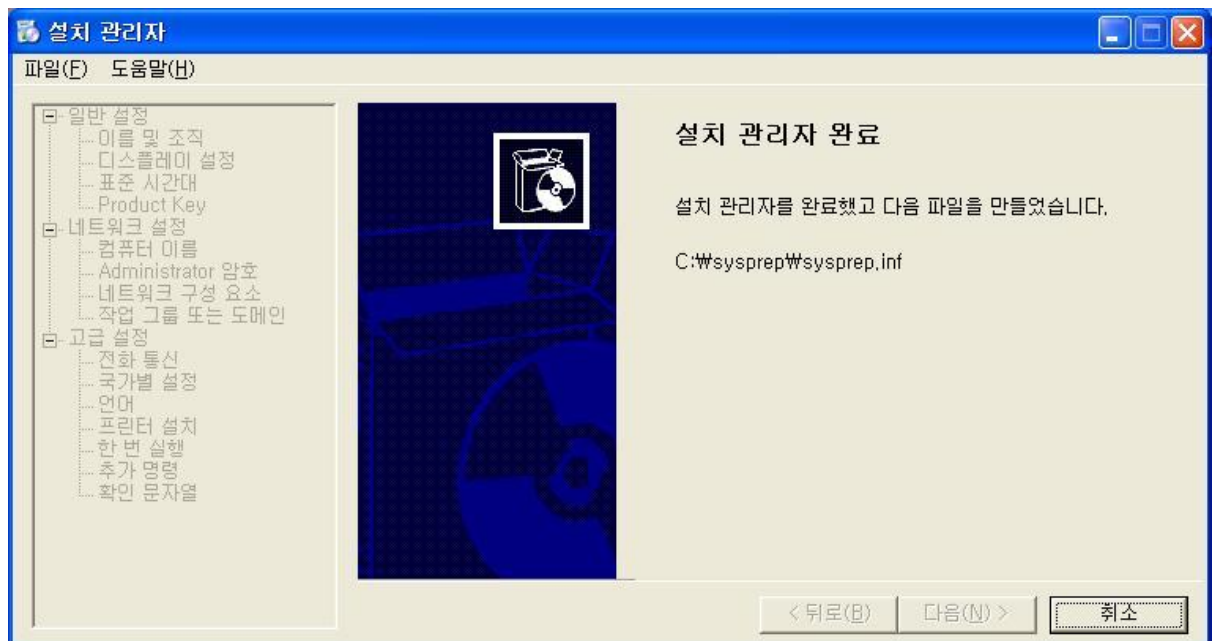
설치 관리자

파일(F) 도움말(H)

일반 설정
이름 및 조직
디스플레이 설정
표준 시간대
Product Key
네트워크 설정
컴퓨터 이름
Administrator 암호
네트워크 구성 요소
작업 그룹 또는 도메인
고급 설정
전화 통신
국가별 설정
언어
프린터 설치
한 번 실행
추가 명령
확인 문자열

설치 관리자 완료

설치 관리자를 완료했고 다음 파일을 만들었습니다.

C:₩sysprep₩sysprep.inf

< 뒤로(B) 다음(N) > 취소